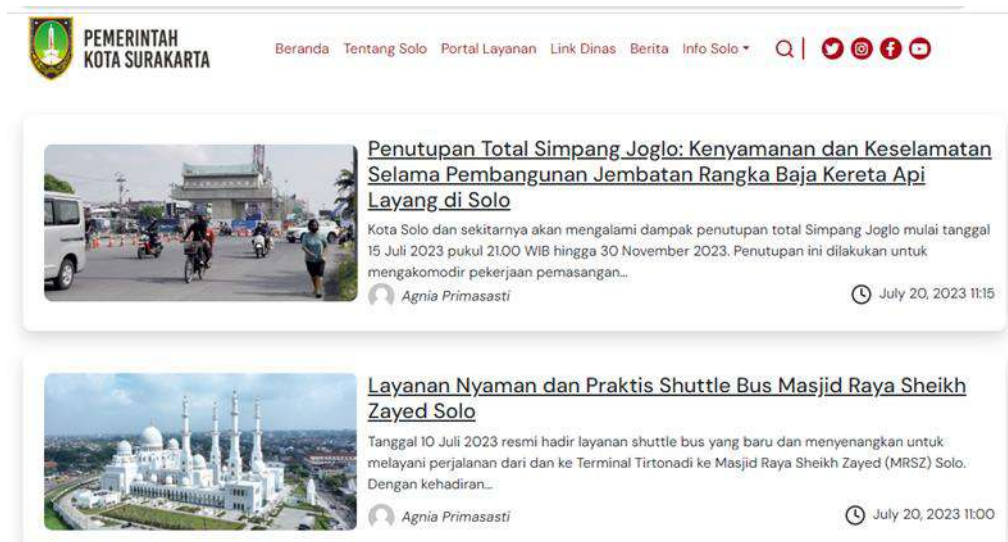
PEMERINTAH
KOTA SURAKARTA

Beranda Tentang Solo Portal Layanan Link Dinas Berita Info Solo

Penutupan Total Simpang Joglo: Kenyamanan dan Keselamatan Selama Pembangunan Jembatan Rangka Baja Kereta Api Layang di Solo

Kota Solo dan sekitarnya akan mengalami dampak penutupan total Simpang Joglo mulai tanggal 15 Juli 2023 pukul 21.00 WIB hingga 30 November 2023. Penutupan ini dilakukan untuk mengakomodir pekerjaan pemasangan...

Agnia Primasasti

July 20, 2023 11:15

Layanan Nyaman dan Praktis Shuttle Bus Masjid Raya Sheikh Zayed Solo

Tanggal 10 Juli 2023 resmi hadir layanan shuttle bus yang baru dan menyenangkan untuk melayani perjalanan dari dan ke Terminal Tirtonadi ke Masjid Raya Sheikh Zayed (MRSZ) Solo. Dengan kehadiran...

Agnia Primasasti

July 20, 2023 11:00